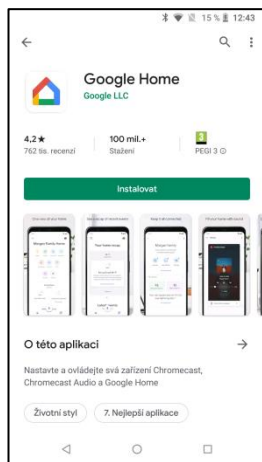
15 % 12:43

Google Home
Google LLC

4,2 ★
762 tis. recenzí

100 mil.+
Stažení

3
PEGI 3

Instalovat

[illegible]

O této aplikaci →

Nastavte a ovládejte svá zařízení Chromecast, Chromecast Audio a Google Home

Životní styl
7. Nejlepší aplikace